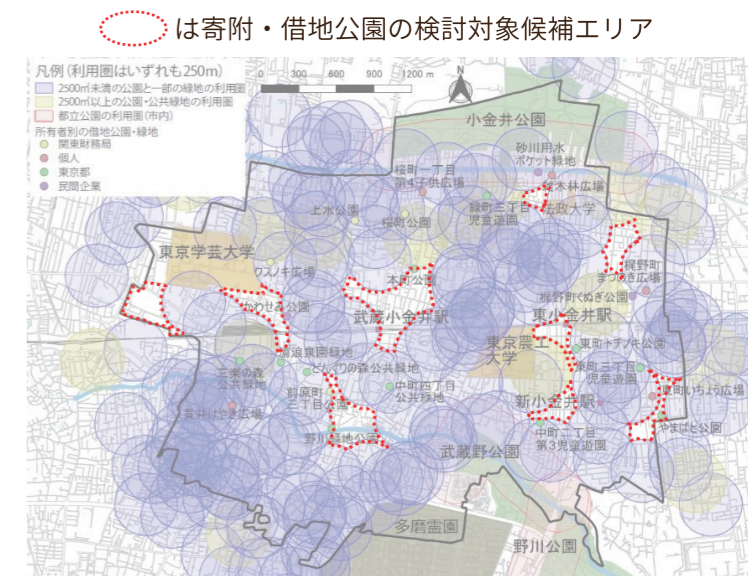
は寄附・借地公園の検討対象候補エリア

凡例（利用圏はいずれも250m）
2500㎡未満の公園と一部の緑地の利用圏
2500㎡以上の公園・公共緑地の利用圏
都立公園の利用圏（市内）
所有者別の借地公園・緑地
関東財務局
個人
東京都
民間企業

0 300 600 900 1200 m
N

小金井公園
砂川用水ポケット緑地
桜町一丁目第1子供広場
栗木林広場
緑町三丁目児童遊園
法政大学
上水公園
桜町公園
東京学芸大学
クスノキ広場
梶野町まつのき広場
本町公園
かわせみ公園
梶野町どんぐり公園
武蔵小金井駅
東小金井駅
東京農工大学
東町こもれび公園
貫井北町
東町三丁目児童遊園
どんぐりの森公共緑地
東町いちょう広場
三楽の森公共緑地
前原町三丁目緑地
中町四丁目公共緑地
新小金井駅
貫井けやき広場
やまぼこ公園
野川緑地公園
中町一丁目第3児童遊園
武蔵野公園
多磨霊園
野川公園